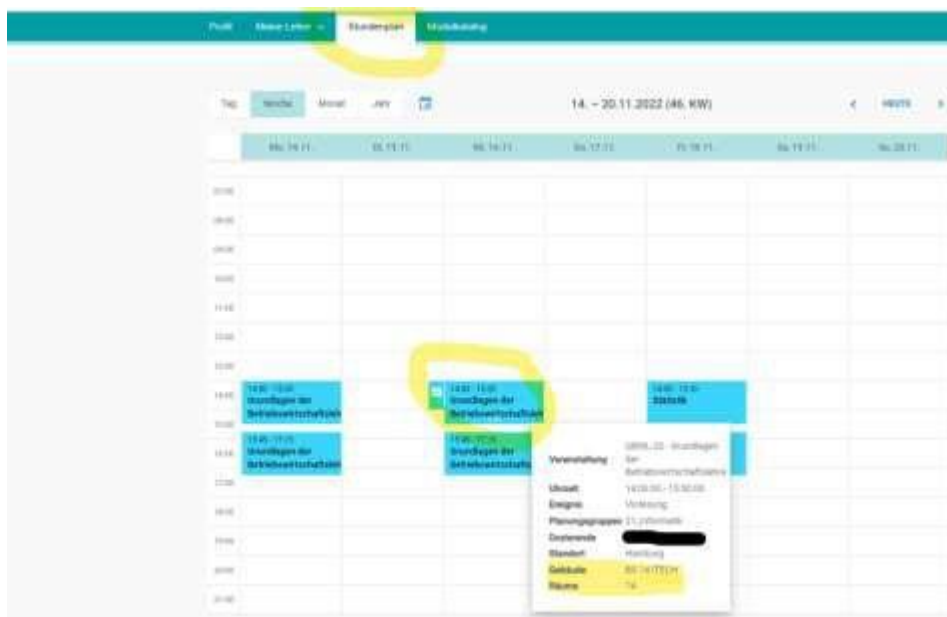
Profil Meine Lehre Stundenplan Modulkatalog

Tag Woche Monat Jahr

14. – 20.11.2022 (46. KW)

< HEUTE >

Mo. 14.11. | Di. 15.11. | Mi. 16.11. | Do. 17.11. | Fr. 18.11. | Sa. 19.11. | So. 20.11.

07:00
08:00
09:00
10:00
11:00
12:00
13:00
14:00
15:00
16:00
17:00
18:00
19:00
20:00
21:00

14:00 - 15:30 Grundlagen der Betriebswirtschaftslehre

15:45 - 17:15 Grundlagen der Betriebswirtschaftslehre

14:00 - 15:30 Grundlagen der Betriebswirtschaftslehre

15:45 - 17:15 Grundlagen der Betriebswirtschaftslehre

14:00 - 15:30 Statistik

Veranstaltung: GBWL-20 - Grundlagen der Betriebswirtschaftslehre
Uhrzeit: 14:00:00 - 15:30:00
Ereignis: Vorlesung
Planungsgruppen: 21 Informatik
Dozierende: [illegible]
Standort: Hamburg
Gebäude: BS 14 (TECH
Räume: 1a